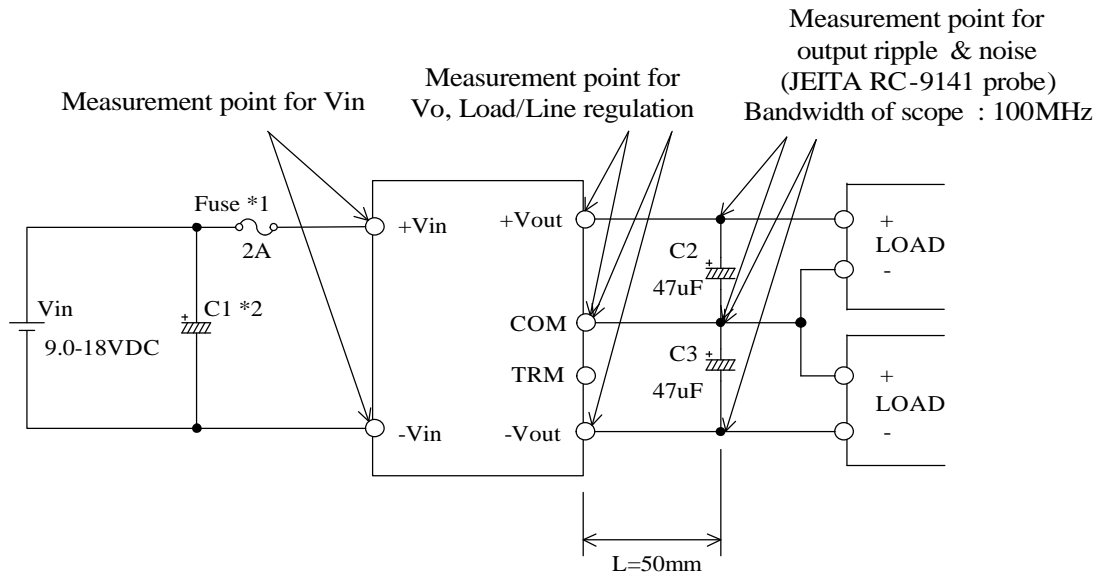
Measurement point for output ripple & noise (JEITA RC-9141 probe) Bandwidth of scope : 100MHz

Measurement point for Vo, Load/Line regulation

Measurement point for Vin

Fuse *1
2A

+Vin
-Vin

+Vout
COM
TRM
-Vout

C2
47uF

C3
47uF

+
LOAD
-

+
LOAD
-

Vin
9.0-18VDC

C1 *2

L=50mm